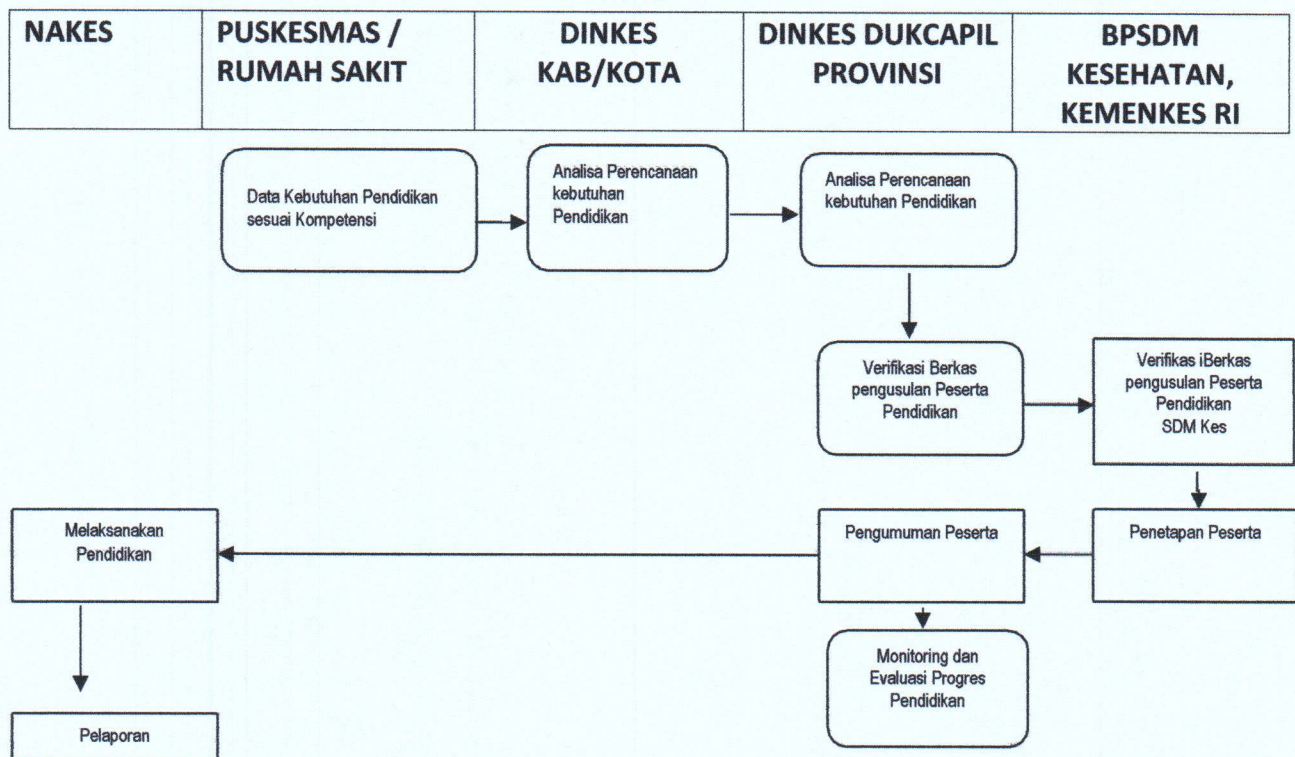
| NAKES | PUSKESMAS / RUMAH SAKIT | DINKES KAB/KOTA | DINKES DUKCAPIL PROVINSI | BPSDM KESEHATAN, KEMENKES RI |
|---|---|---|---|---|

Data Kebutuhan Pendidikan sesuai Kompetensi

Analisa Perencanaan kebutuhan Pendidikan

Analisa Perencanaan kebutuhan Pendidikan

Verifikasi Berkas pengusulan Peserta Pendidikan

Verifikas iBerkas pengusulan Peserta Pendidikan SDM Kes

Penetapan Peserta

Pengumuman Peserta

Melaksanakan Pendidikan

Monitoring dan Evaluasi Progres Pendidikan

Pelaporan